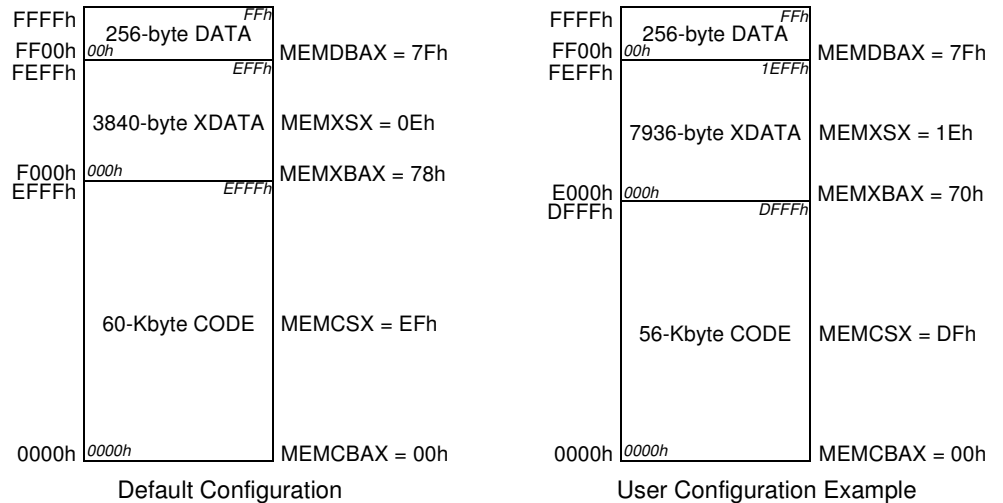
FFFFh
FFh
256-byte DATA
FF00h
00h
MEMDBAX = 7Fh
FEFFh
EFFh
3840-byte XDATA
MEMXSX = 0Eh
F000h
000h
MEMXBAX = 78h
EFFFh
EFFFh
60-Kbyte CODE
MEMCSX = EFh
0000h
0000h
MEMCBAX = 00h
Default Configuration

FFFFh
FFh
256-byte DATA
FF00h
00h
MEMDBAX = 7Fh
FEFFh
1EFFh
7936-byte XDATA
MEMXSX = 1Eh
E000h
000h
MEMXBAX = 70h
DFFFh
DFFFh
56-Kbyte CODE
MEMCSX = DFh
0000h
0000h
MEMCBAX = 00h
User Configuration Example